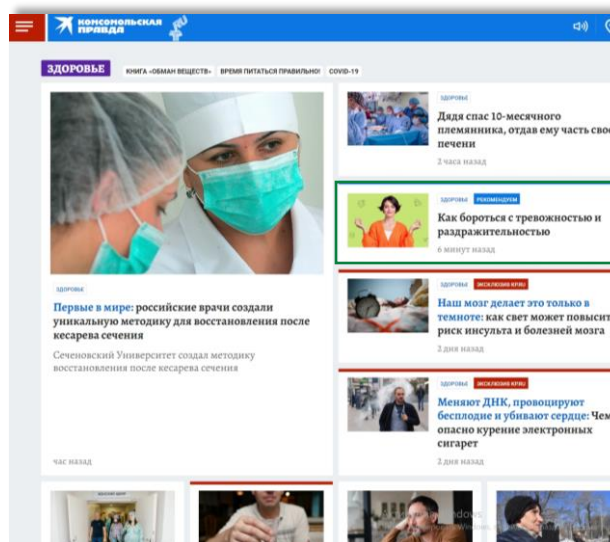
КОМСОМОЛЬСКАЯ ПРАВДА

ЗДОРОВЬЕ
КНИГА «ОБМАН ВЕЩЕСТВ»
ВРЕМЯ ПИТАТЬСЯ ПРАВИЛЬНО!
COVID-19

ЗДОРОВЬЕ
Первые в мире: российские врачи создали уникальную методику для восстановления после кесарева сечения
Сеченовский Университет создал методику восстановления после кесарева сечения
час назад

ЗДОРОВЬЕ
Дядя спас 10-месячного племянника, отдав ему часть свое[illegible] печени
2 часа назад

ЗДОРОВЬЕ
РЕКОМЕНДУЕМ
Как бороться с тревожностью и раздражительностью
6 минут назад

ЗДОРОВЬЕ
ЭКСКЛЮЗИВ KP.RU
Наш мозг делает это только в темноте: как свет может повысит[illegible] риск инсульта и болезней мозга
2 дня назад

ЗДОРОВЬЕ
ЭКСКЛЮЗИВ KP.RU
Меняют ДНК, провоцируют бесплодие и убивают сердце: Чем опасно курение электронных сигарет
2 дня назад